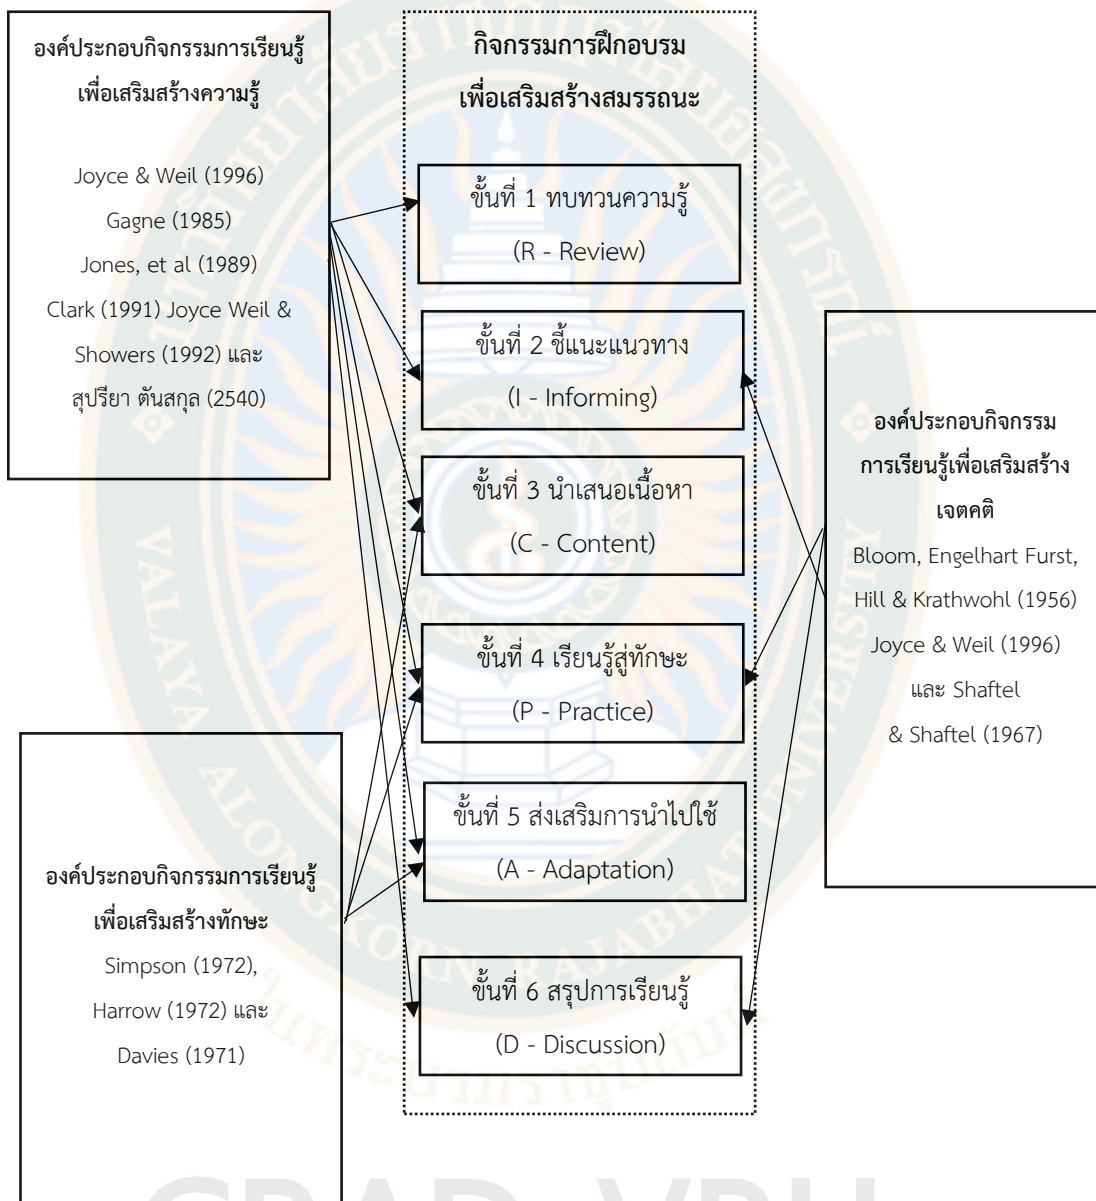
องค์ประกอบกิจกรรมการเรียนรู้เพื่อเสริมสร้างความรู้

Joyce & Weil (1996)
Gagne (1985)
Jones, et al (1989)
Clark (1991) Joyce Weil & Showers (1992) และ
สุปรียา ตันสกุล (2540)

กิจกรรมการฝึกอบรม
เพื่อเสริมสร้างสมรรถนะ

ขั้นที่ 1 ทบทวนความรู้
(R - Review)

ขั้นที่ 2 ชี้แนะแนวทาง
(I - Informing)

ขั้นที่ 3 นำเสนอเนื้อหา
(C - Content)

ขั้นที่ 4 เรียนรู้สู่ทักษะ
(P - Practice)

ขั้นที่ 5 ส่งเสริมการนำไปใช้
(A - Adaptation)

ขั้นที่ 6 สรุปการเรียนรู้
(D - Discussion)

องค์ประกอบกิจกรรมการเรียนรู้เพื่อเสริมสร้างเจตคติ
Bloom, Engelhart Furst, Hill & Krathwohl (1956)
Joyce & Weil (1996)
และ Shaftel
& Shaftel (1967)

องค์ประกอบกิจกรรมการเรียนรู้เพื่อเสริมสร้างทักษะ
Simpson (1972),
Harrow (1972) และ
Davies (1971)

GRAD VRU